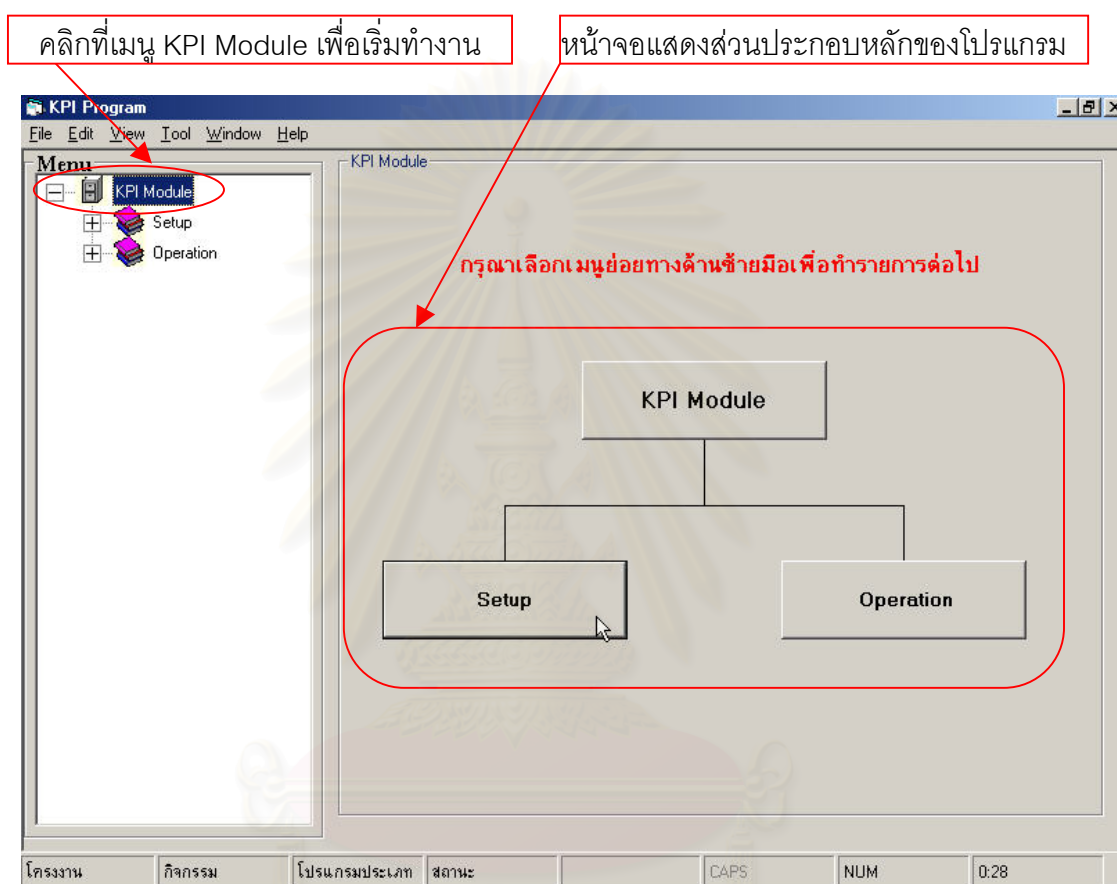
คลิกที่เมนู KPI Module เพื่อเริ่มทำงาน

หน้าจอแสดงส่วนประกอบหลักของโปรแกรม

KPI Program

File Edit View Tool Window Help

Menu

KPI Module

Setup

Operation

KPI Module

กรุณาเลือกเมนูย่อยทางด้านซ้ายมือเพื่อทำรายการต่อไป

KPI Module

Setup

Operation

| โครงงาน | กิจกรรม | โปรแกรมประเภท | สถานะ | | CAPS | NUM | 0:28 |
|---|---|---|---|---|---|---|---|